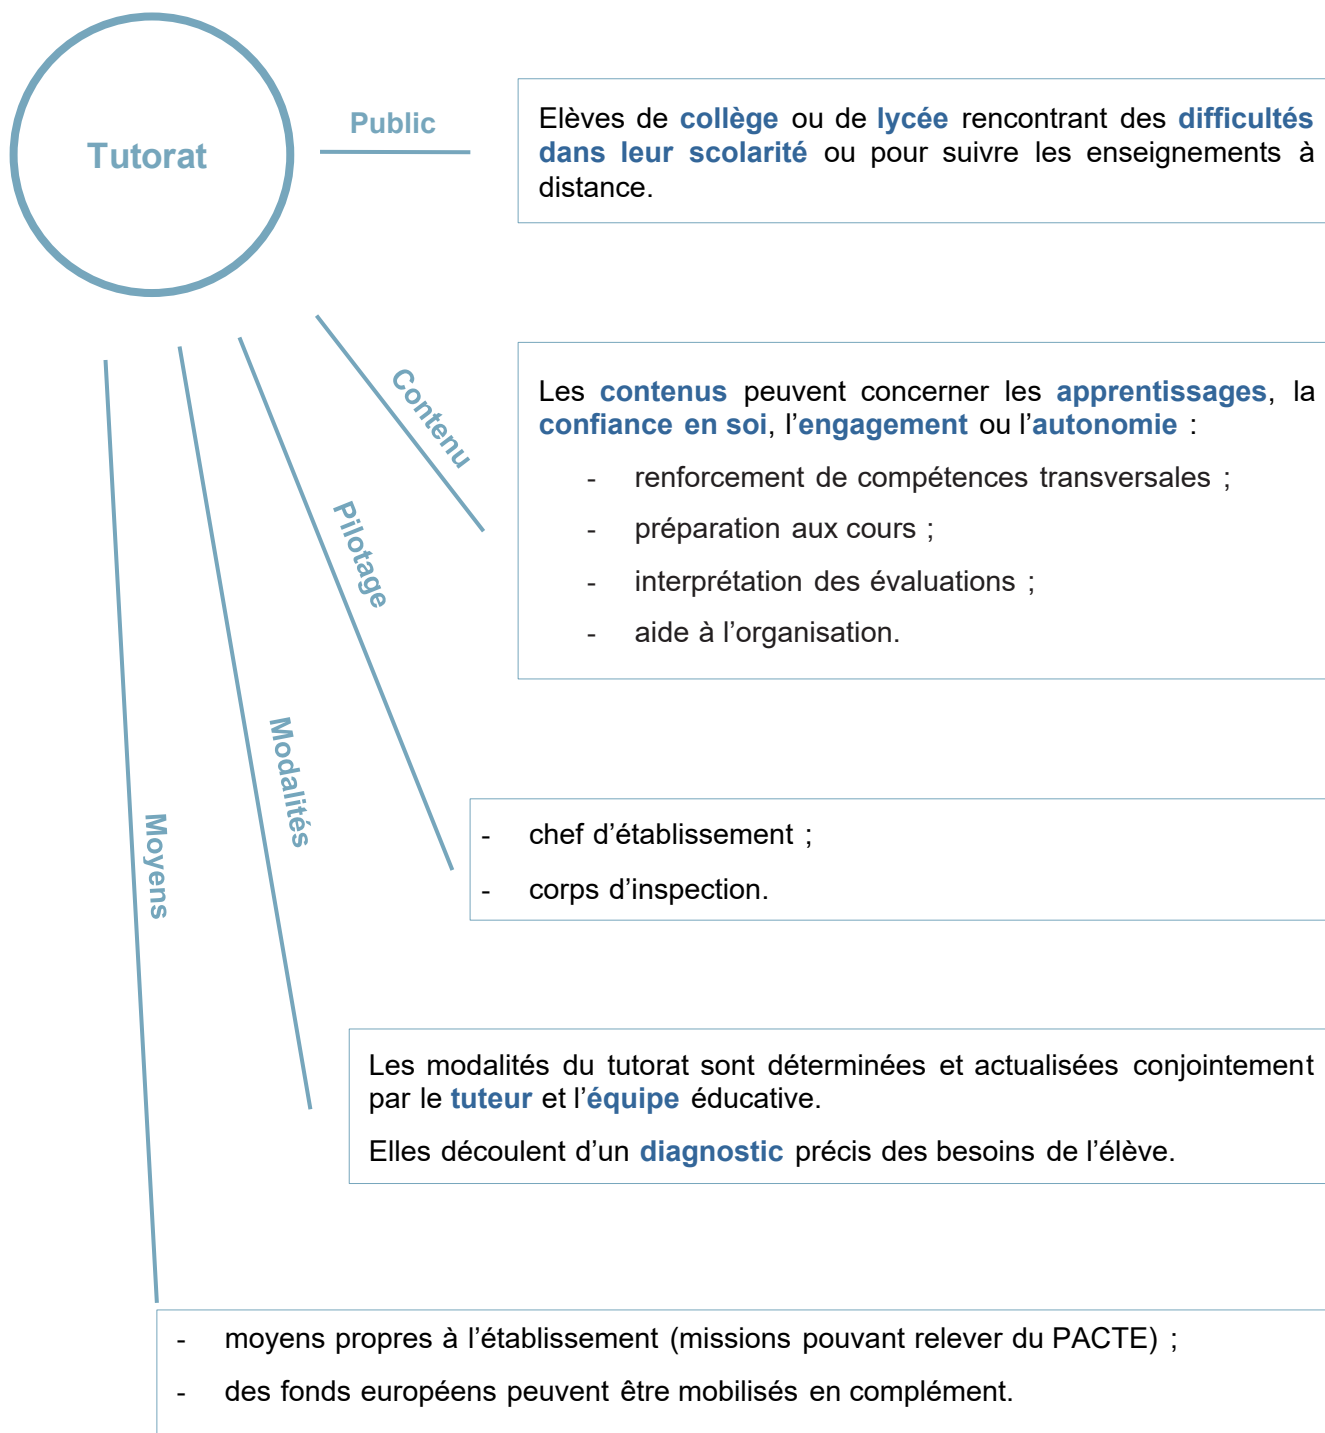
Tutorat

Public

Elèves de collège ou de lycée rencontrant des difficultés dans leur scolarité ou pour suivre les enseignements à distance.

Contenu

Les contenus peuvent concerner les apprentissages, la confiance en soi, l'engagement ou l'autonomie :

- renforcement de compétences transversales ;
- préparation aux cours ;
- interprétation des évaluations ;
- aide à l'organisation.

Pilotage

- chef d'établissement ;
- corps d'inspection.

Modalités

Les modalités du tutorat sont déterminées et actualisées conjointement par le tuteur et l'équipe éducative.

Elles découlent d'un diagnostic précis des besoins de l'élève.

Moyens

- moyens propres à l'établissement (missions pouvant relever du PACTE) ;
- des fonds européens peuvent être mobilisés en complément.